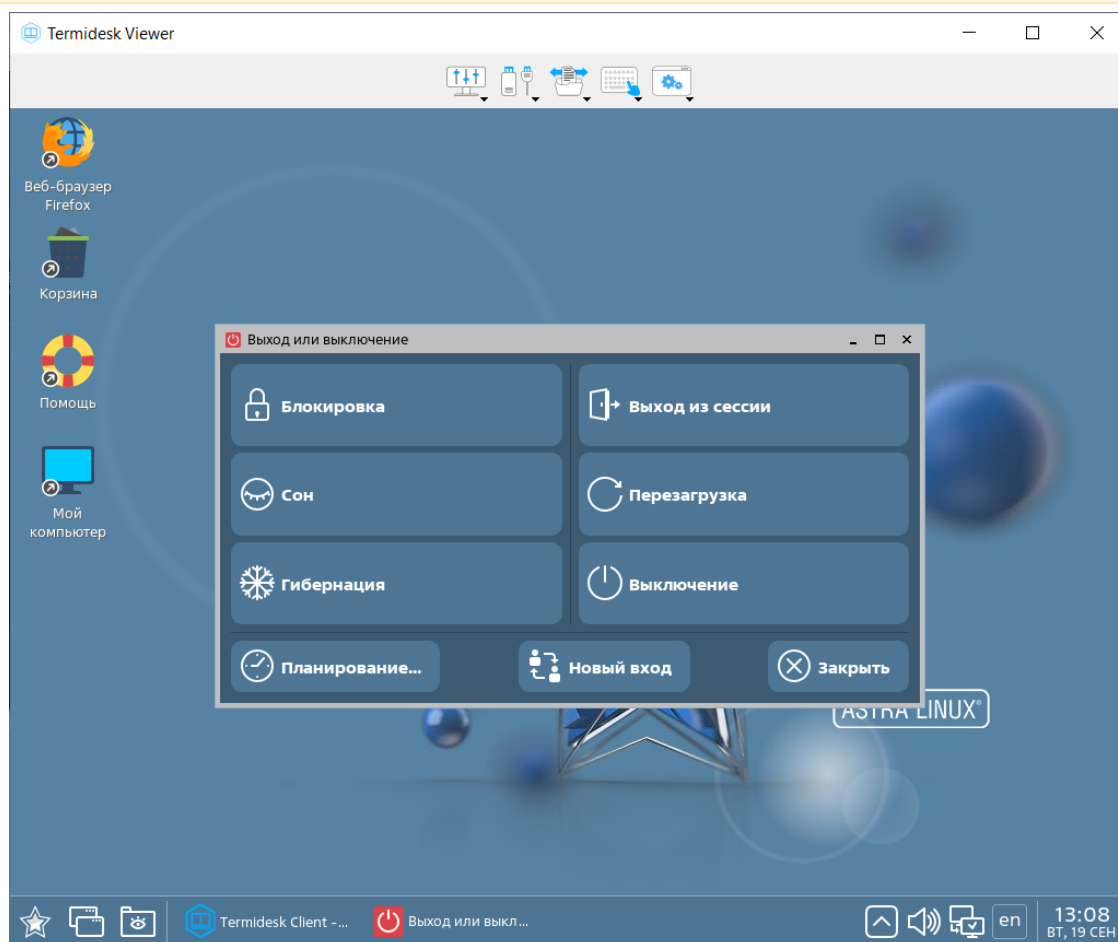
Termidesk Viewer

Веб-браузер Firefox

Корзина

Помощь

Мой компьютер

Выход или выключение

Блокировка

Выход из сессии

Сон

Перезагрузка

Гибернация

Выключение

Планирование...

Новый вход

Закрыть

ASTRA LINUX®

Termidesk Client -...

Выход или выкл...

en

13:08
ВТ, 19 СЕН